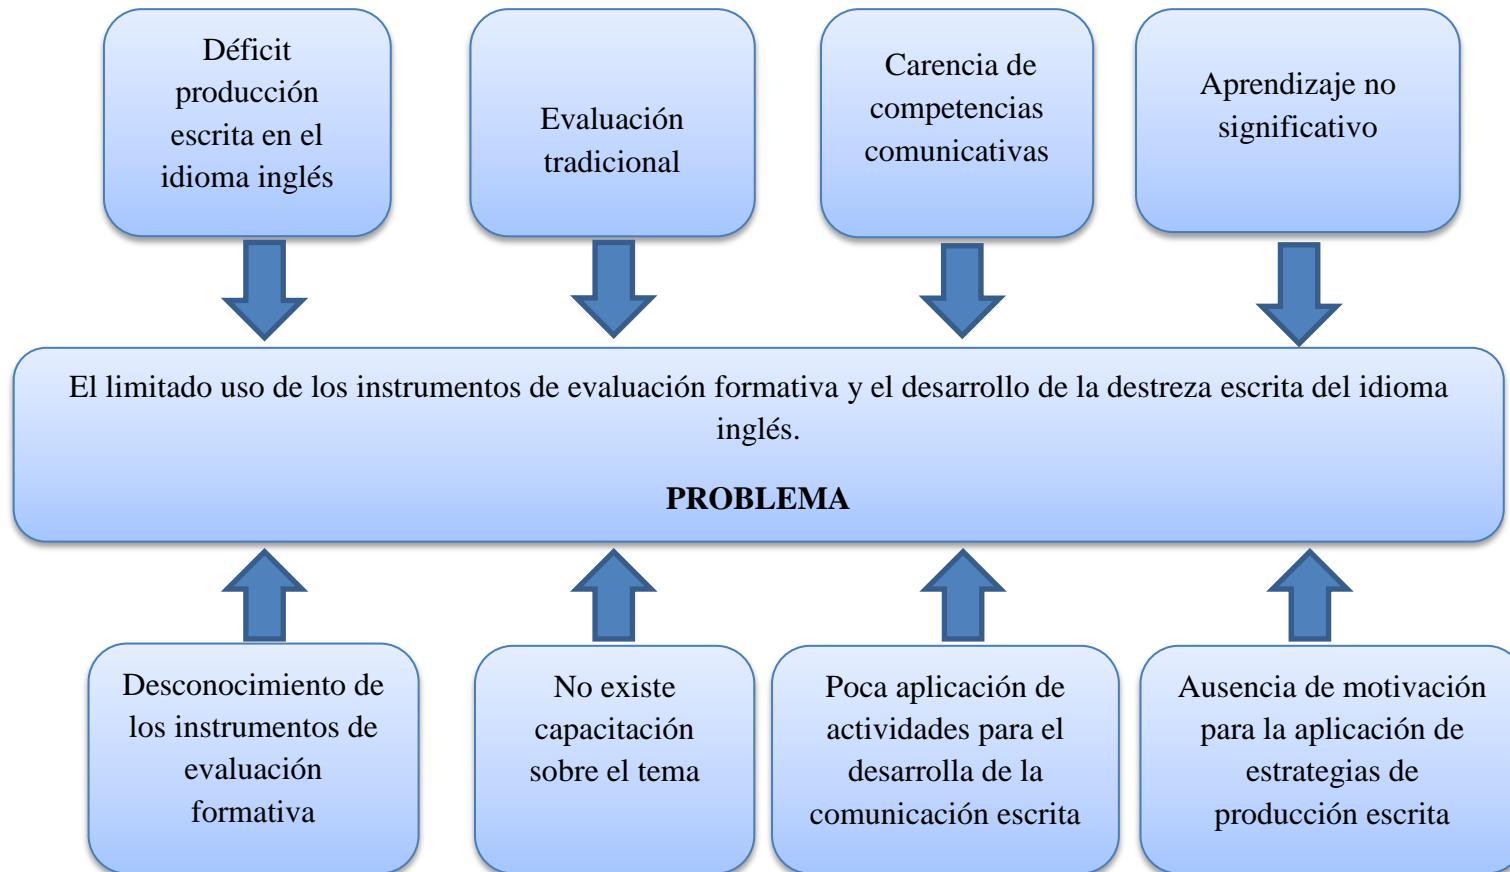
Déficit producción escrita en el idioma inglés

Evaluación tradicional

Carencia de competencias comunicativas

Aprendizaje no significativo

El limitado uso de los instrumentos de evaluación formativa y el desarrollo de la destreza escrita del idioma inglés.

**PROBLEMA**

Desconocimiento de los instrumentos de evaluación formativa

No existe capacitación sobre el tema

Poca aplicación de actividades para el desarrolla de la comunicación escrita

Ausencia de motivación para la aplicación de estrategias de producción escrita